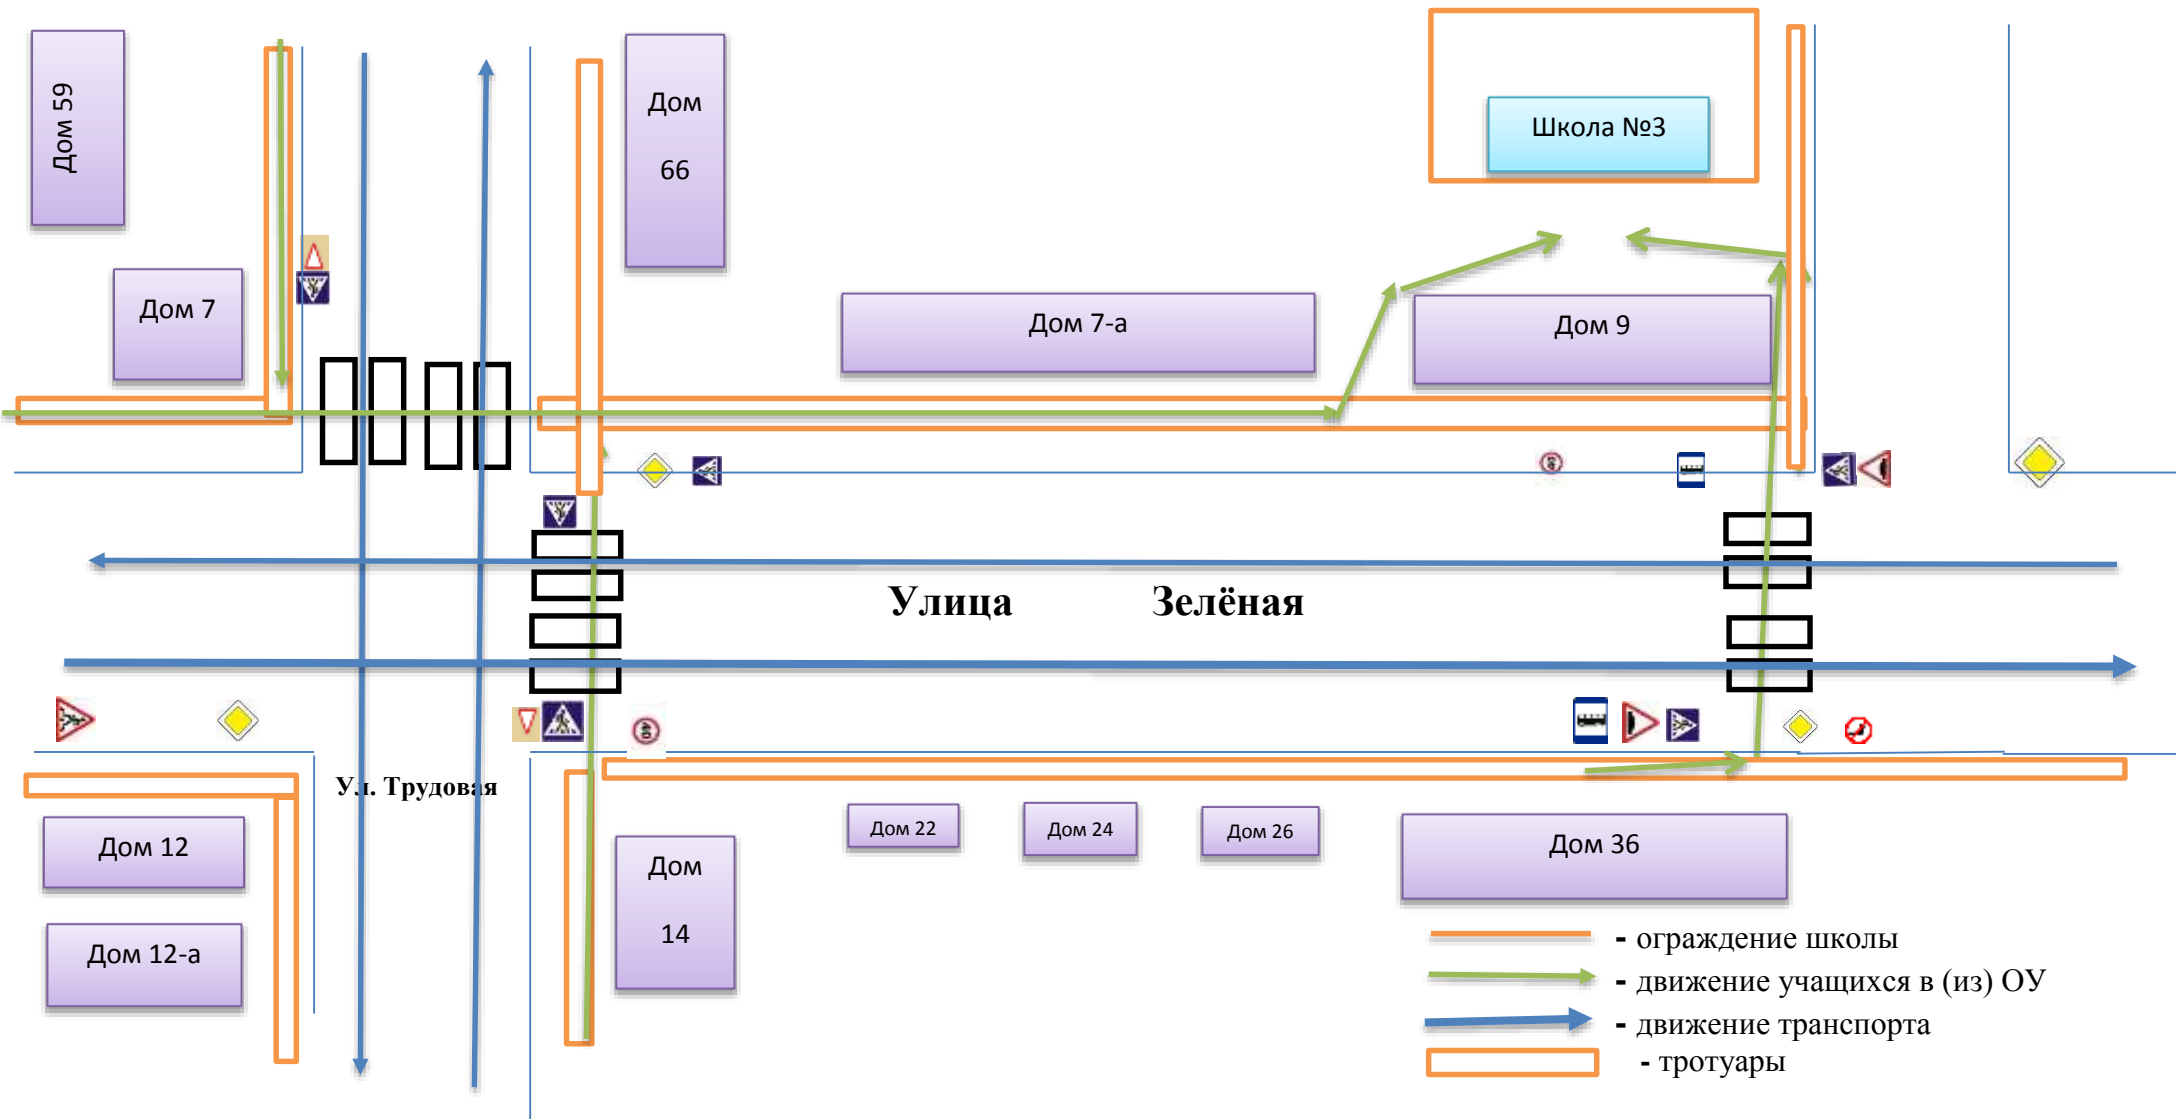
Дом 59

Дом 66

Школа №3

Дом 7

Дом 7-а

Дом 9

Улица Зелёная

Ул. Трудовая

Дом 12

Дом 12-а

Дом 14

Дом 22

Дом 24

Дом 26

Дом 36

- ограждение школы
- движение учащихся в (из) ОУ
- движение транспорта
- тротуары